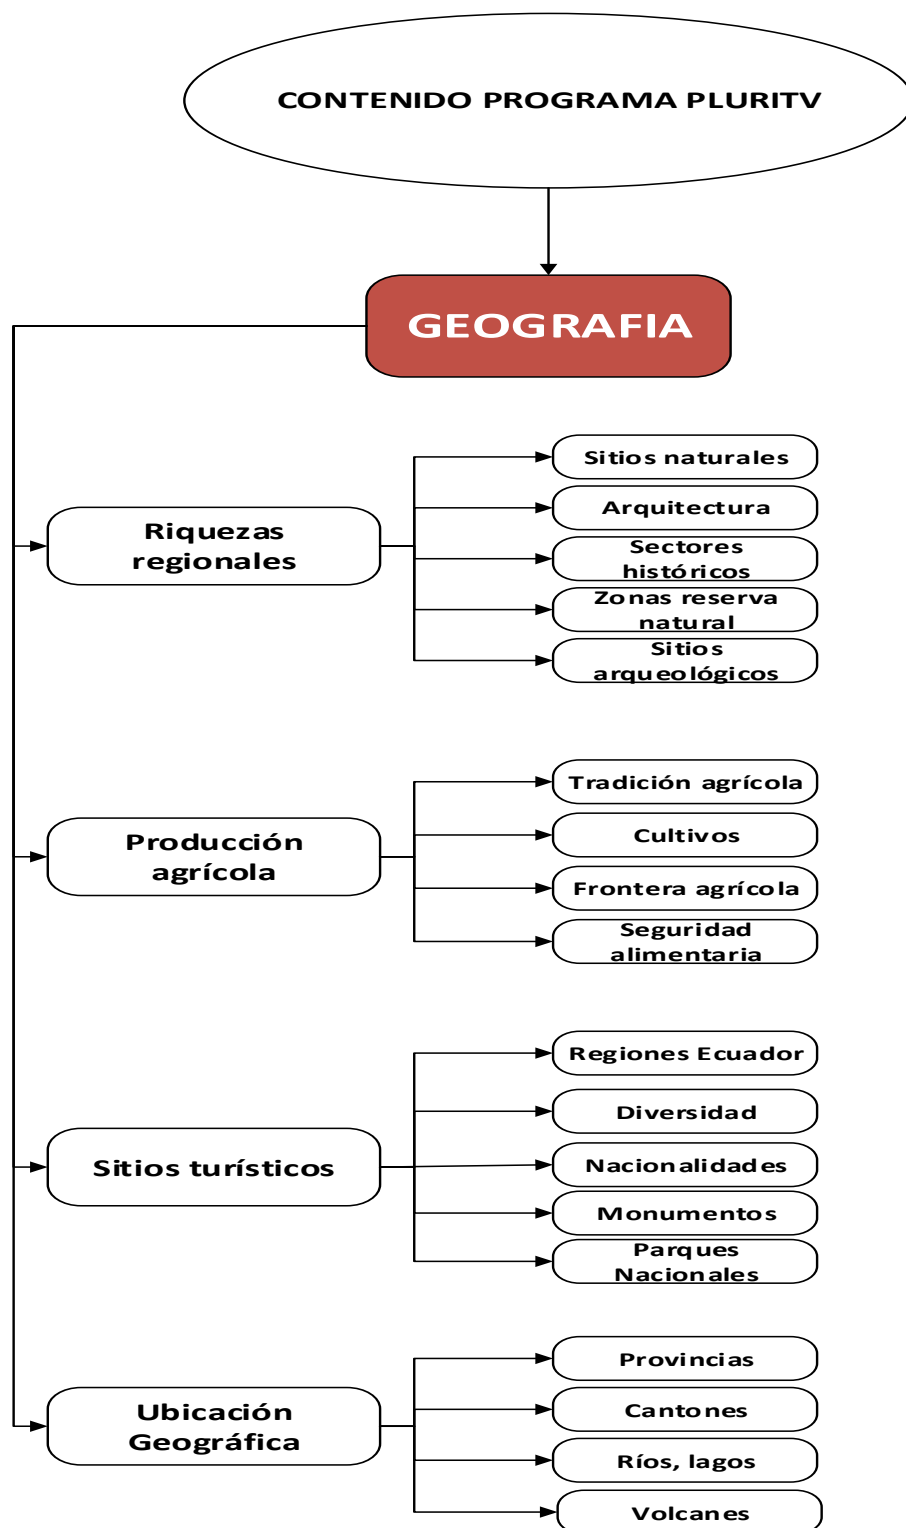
CONTENIDO PROGRAMA PLURITV

GEOGRAFIA

Riquezas regionales

Sitios naturales

Arquitectura

Sectores históricos

Zonas reserva natural

Sitios arqueológicos

Producción agrícola

Tradición agrícola

Cultivos

Frontera agrícola

Seguridad alimentaria

Sitios turísticos

Regiones Ecuador

Diversidad

Nacionalidades

Monumentos

Parques Nacionales

Ubicación Geográfica

Provincias

Cantones

Ríos, lagos

Volcanes